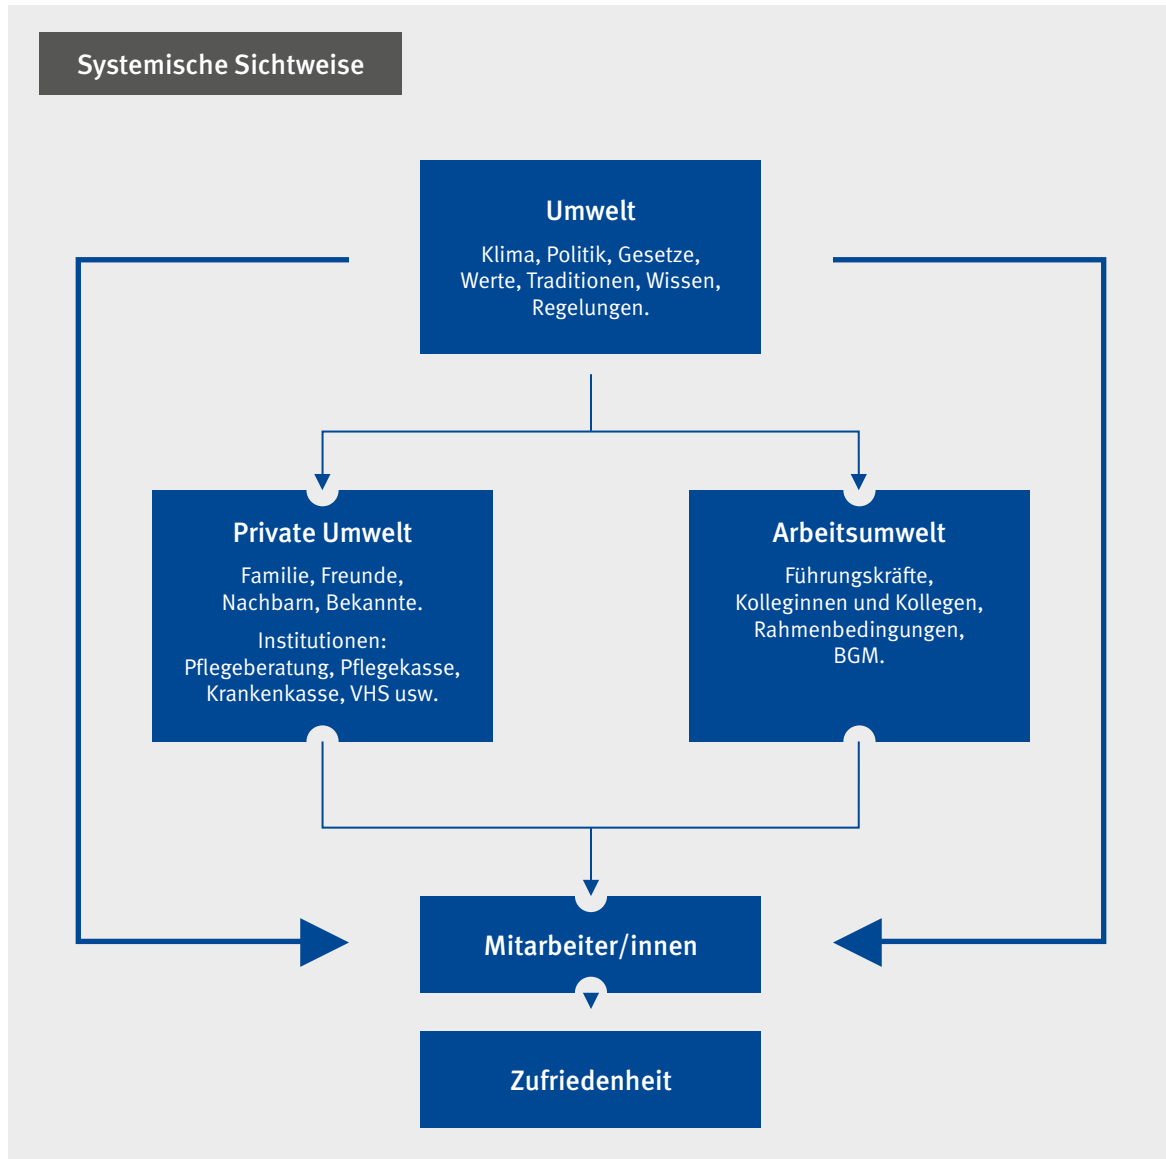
Systemische Sichtweise

Umwelt

Klima, Politik, Gesetze, Werte, Traditionen, Wissen, Regelungen.

Private Umwelt

Familie, Freunde, Nachbarn, Bekannte.

Institutionen: Pflegeberatung, Pflegekasse, Krankenkasse, VHS usw.

Arbeitsumwelt

Führungskräfte, Kolleginnen und Kollegen, Rahmenbedingungen, BGM.

Mitarbeiter/innen

Zufriedenheit